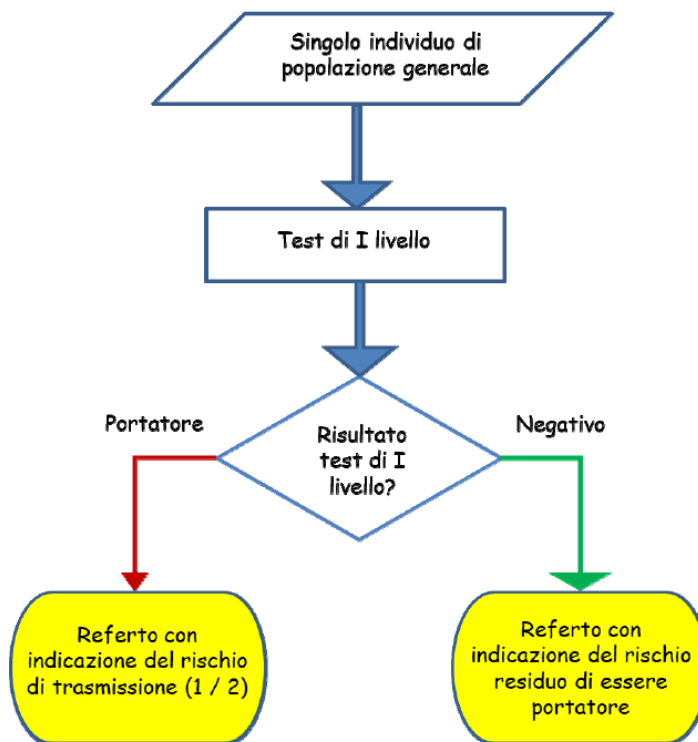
Singolo individuo di popolazione generale

Test di I livello

Risultato test di I livello?

Portatore

Negativo

Referto con indicazione del rischio di trasmissione (1 / 2)

Referto con indicazione del rischio residuo di essere portatore